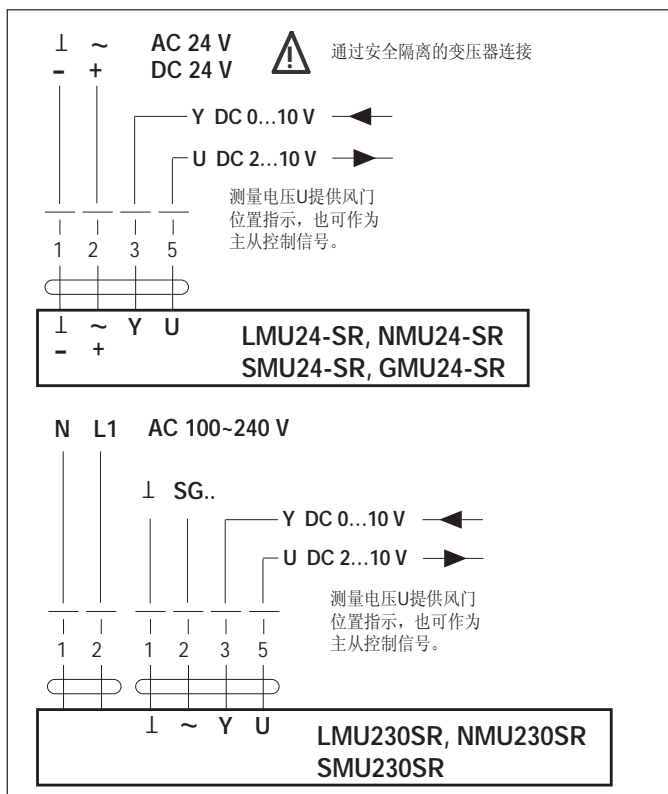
⊥ ~ AC 24 V
– + DC 24 V

通过安全隔离的变压器连接

Y DC 0...10 V
U DC 2...10 V

测量电压U提供风门位置指示，也可作为主从控制信号。

1 2 3 5

⊥ ~ Y U
– +

LMU24-SR, NMU24-SR
SMU24-SR, GMU24-SR

N L1 AC 100~240 V

⊥ SG..

Y DC 0...10 V
U DC 2...10 V

测量电压U提供风门位置指示，也可作为主从控制信号。

1 2 1 2 3 5

⊥ ~ Y U

LMU230SR, NMU230SR
SMU230SR